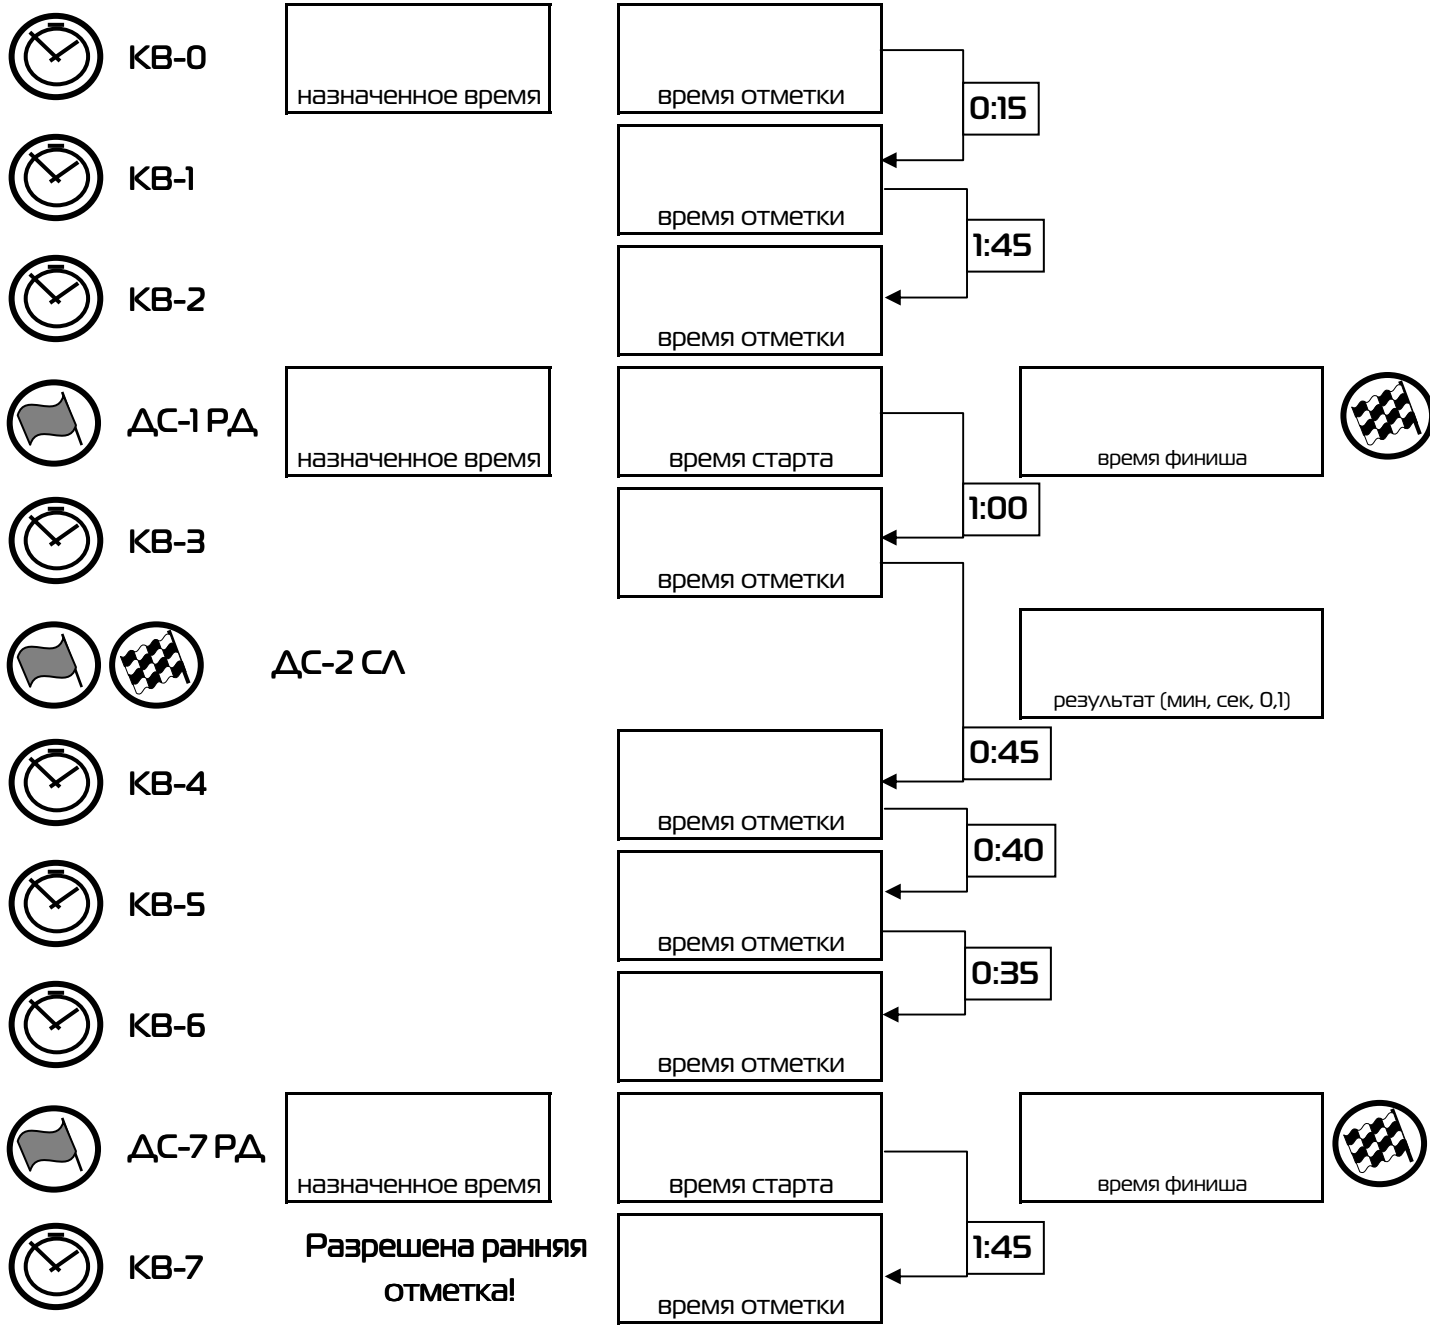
КВ-0
назначенное время
время отметки
0:15
КВ-1
время отметки
1:45
КВ-2
время отметки
ДС-1 РД
назначенное время
время старта
время финиша
1:00
КВ-3
время отметки
ДС-2 СЛ
результат (мин, сек, 0,1)
0:45
КВ-4
время отметки
0:40
КВ-5
время отметки
0:35
КВ-6
время отметки
ДС-7 РД
назначенное время
время старта
время финиша
КВ-7
Разрешена ранняя отметка!
1:45
время отметки